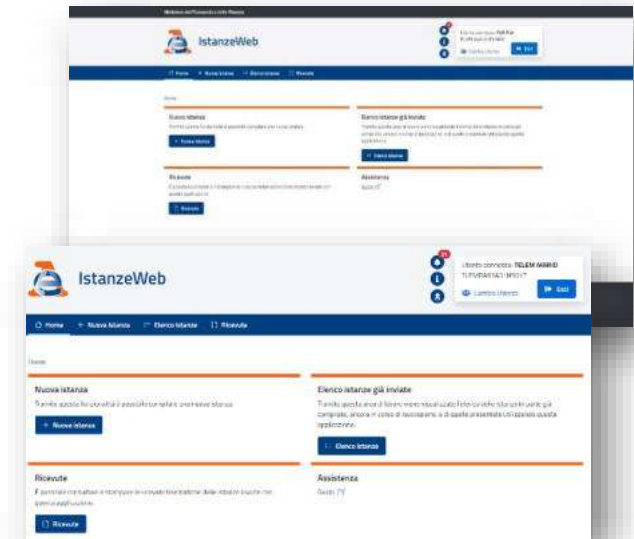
Ministero dell'Economia e delle Finanze

IstanzeWeb

Home + Nuova istanza Elenco istanze Ricevute

Home

Nuova istanza
Tramite questa funzionalità è possibile compilare una nuova istanza.

+ Nuova istanza

Elenco istanze già inviate

Elenco istanze

Ricevute

Ricevute

Assistenza
Guida

IstanzeWeb

Utente connesso: TELEM MARIO
TLMMRA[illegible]

Cambia Utente

Esci

Home + Nuova istanza Elenco istanze Ricevute

Home

Nuova istanza
Tramite questa funzionalità è possibile compilare una nuova istanza.

+ Nuova istanza

Elenco istanze già inviate
Tramite questa area di lavoro viene visualizzato l'elenco delle istanze in parte già compilate, ancora in corso di lavorazione, o di quelle presentate utilizzando questa applicazione.

Elenco istanze

Ricevute
È possibile consultare e stampare le ricevute telematiche delle istanze inviate con questa applicazione.

Ricevute

Assistenza
Guida